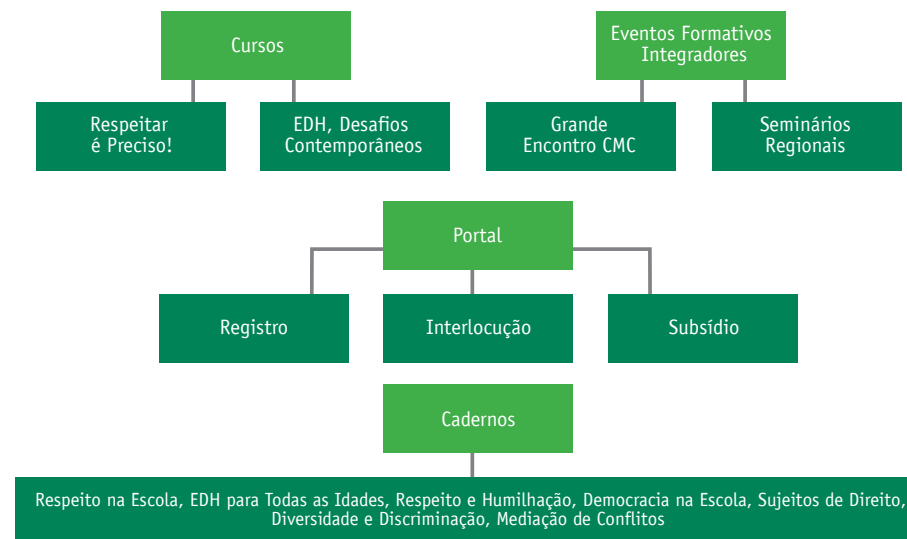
Cursos

Respeitar é Preciso!

EDH, Desafios Contemporâneos

Eventos Formativos Integradores

Grande Encontro CMC

Seminários Regionais

Portal

Registro

Interlocução

Subsídio

Cadernos

Respeito na Escola, EDH para Todas as Idades, Respeito e Humilhação, Democracia na Escola, Sujeitos de Direito, Diversidade e Discriminação, Mediação de Conflitos